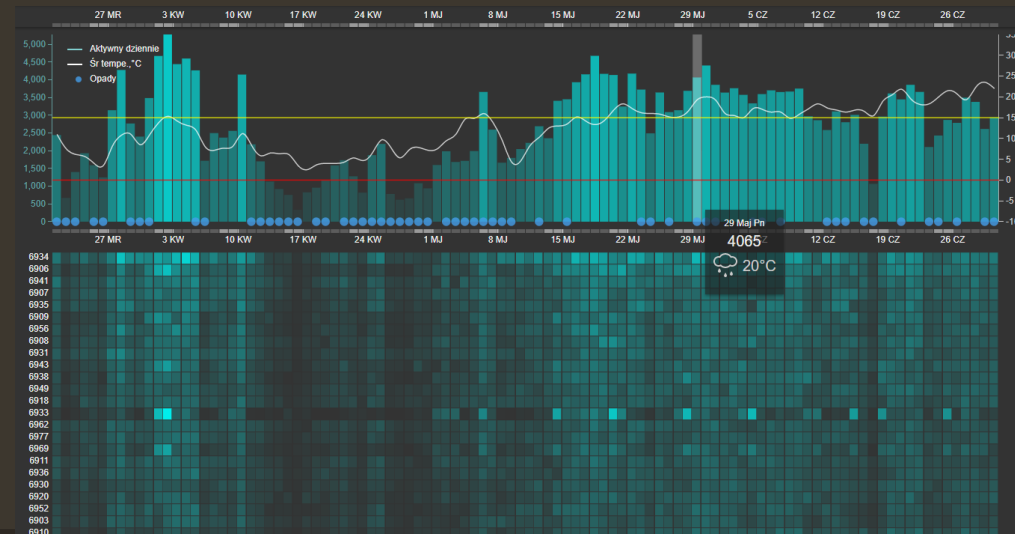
27 MR 3 KW 10 KW 17 KW 24 KW 1 MJ 8 MJ 15 MJ 22 MJ 29 MJ 5 CZ 12 CZ 19 CZ 26 CZ

Aktywny dziennie
Śr tempe.,°C
Opady

5,000
4,500
4,000
3,500
3,000
2,500
2,000
1,500
1,000
500
0

35
30
25
20
15
10
5
0
-5
-10

27 MR 3 KW 10 KW 17 KW 24 KW 1 MJ 8 MJ 15 MJ 22 MJ 29 MJ 12 CZ 19 CZ 26 CZ

29 Maj Pn
4065
20°C

6934
6906
6941
6907
6935
6909
6956
6908
6931
6943
6938
6949
6918
6933
6962
6977
6969
6911
6936
6930
6920
6952
6903
6910